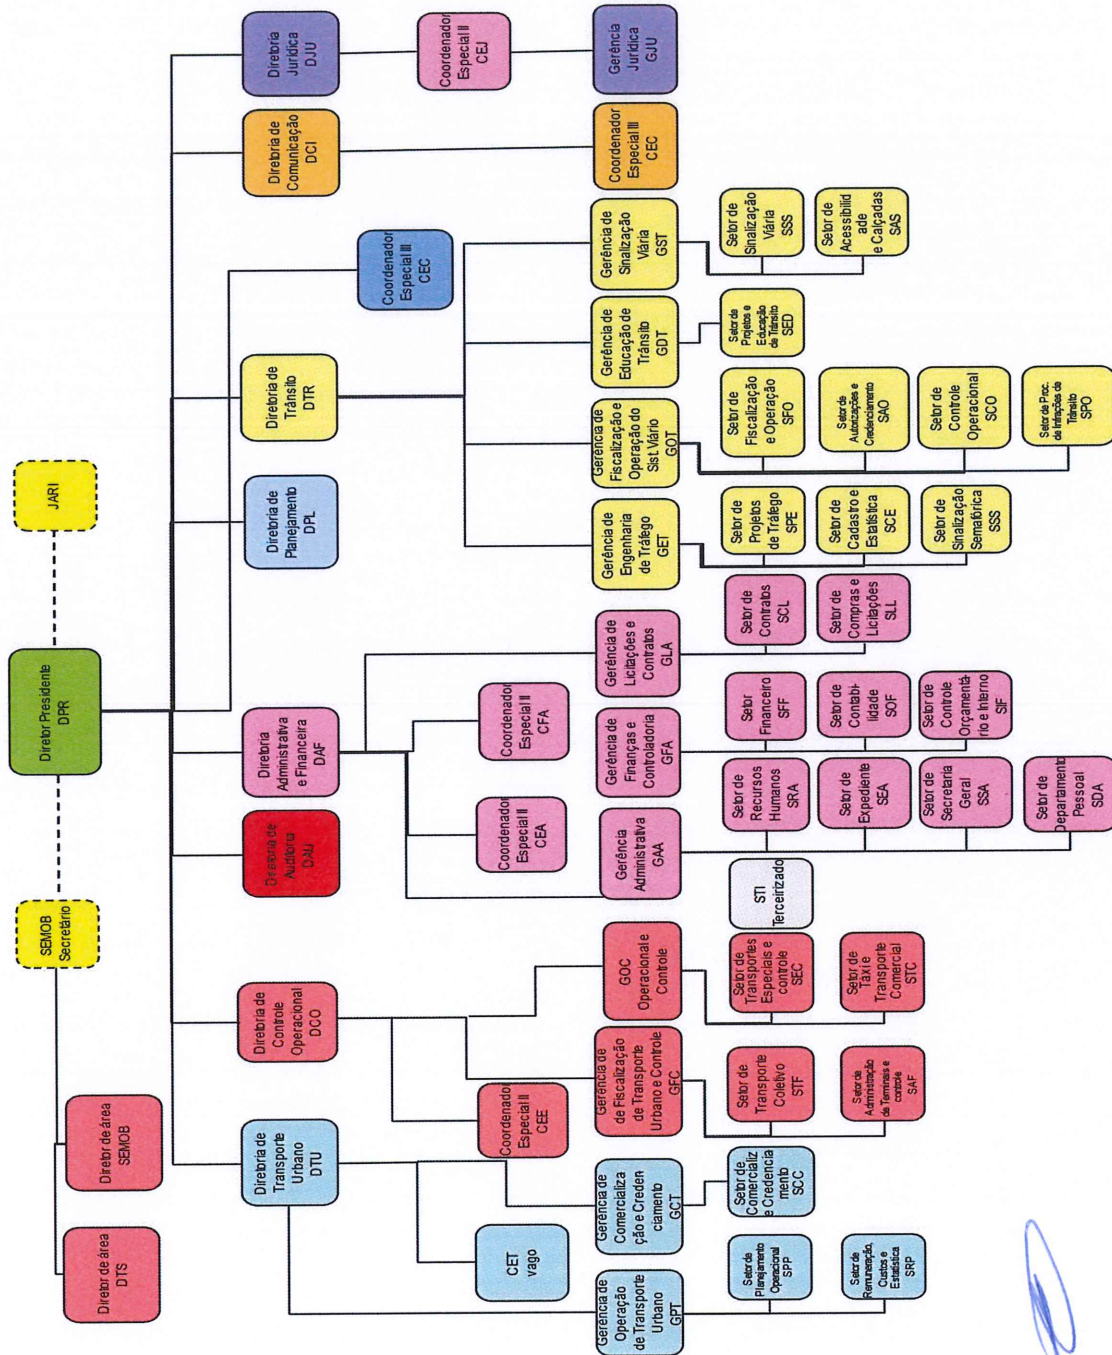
Diretor Presidente
DPR

JARI

SEMOB
Secretário

Diretor de área
SEMOB

Diretor de área
DTS

Diretoria Jurídica
DJU

Coordenador Especial II
CEJ

Gerência Jurídica
GJU

Diretoria de Comunicação
DCI

Coordenador Especial III
CEC

Diretoria de Trânsito
DTR

Coordenador Especial III
CEC

Gerência de Sinalização Viária
GST

Setor de Sinalização Viária
SSS

Setor de Acessibilidade e Calçadas
SAS

Gerência de Educação de Trânsito
GDT

Setor de Projetos e Educação de Trânsito
SED

Gerência de Fiscalização e Operação do Sist.Viário
GOT

Setor de Fiscalização e Operação
SFO

Setor de Autorizações e Credenciamento
SAO

Setor de Controle Operacional
SCO

Setor de Proc. de Infrações de Trânsito
SPO

Gerência de Engenharia de Tráfego
GET

Setor de Projetos de Tráfego
SPE

Setor de Cadastro e Estatística
SCE

Setor de Sinalização Semafórica
SSS

Diretoria de Planejamento
DPL

Diretoria Administrativa e Financeira
DAF

Coordenador Especial II
CFA

Coordenador Especial II
CEA

Gerência de Licitações e Contratos
GLA

Setor de Contratos
SCL

Setor de Compras e Licitações
SLL

Gerência de Finanças e Controladoria
GFA

Setor Financeiro
SFF

Setor de Contabilidade
SOF

Setor de Controle Orçamentário e Interno
SIF

Gerência Administrativa
GAA

Setor de Recursos Humanos
SRA

Setor de Expediente
SEA

Setor de Secretaria Geral
SSA

Setor de Departamento Pessoal
SDA

STI
Terceirizado

Diretoria de Auditoria
DAU

Diretoria de Controle Operacional
DCO

GOC
Operacional e Controle

Setor de Transportes Especiais e controle
SEC

Setor de Taxi e Transporte Comercial
STC

Coordenador Especial II
CEE

Gerência de Fiscalização de Transporte Urbano e Controle
GFC

Setor de Transporte Coletivo
STF

Setor de Administração de Terminais e controle
SAF

Diretoria de Transporte Urbano
DTU

CET
vago

Gerência de Comercialização e Credenciamento
GCT

Setor de Comercialização e Credenciamento
SCC

Gerência de Operação de Transporte Urbano
GPT

Setor de Planejamento Operacional
SPP

Setor de Remuneração, Custos e Estatística
SRP